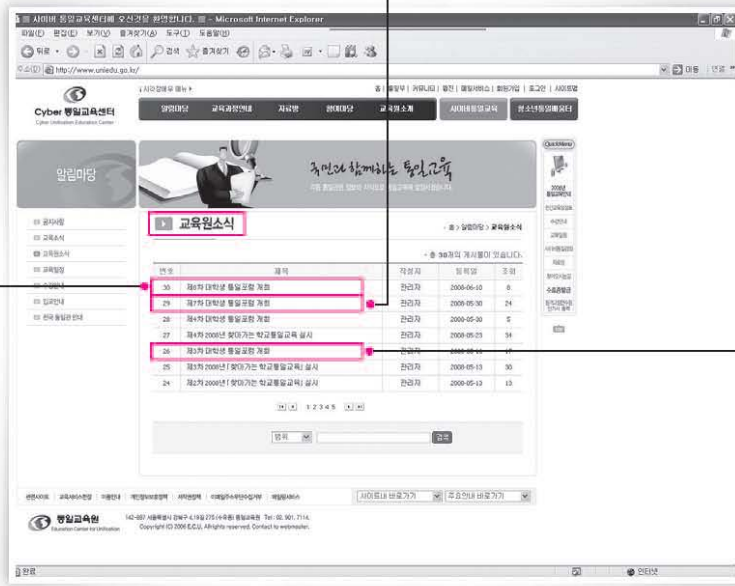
사이버 통일교육센터에 오신것을 환영합니다. - Microsoft Internet Explorer

파일(F) 편집(E) 보기(V) 즐겨찾기(A) 도구(T) 도움말(H)

뒤로 검색 즐겨찾기

주소(D) http://www.uniedu.go.kr/

이동 연결

Cyber 통일교육센터

알림마당 교육과정안내 자료방 참여마당 교육원소개 사이버통일교육 청소년통일배움터

알림마당

국민과 함께하는 통일교육

공지사항
교육소식
교육원소식
교육일정
수강안내
입교안내
전국 통일관 안내

교육원소식

홈 > 알림마당 > 교육원소식

총 38개의 게시물이 있습니다.

| 번호 | 제목 | 작성자 | 등록일 | 조회 |
|---|---|---|---|---|
| 30 | 제6차 대학생 통일포럼 개최 | 관리자 | 2006-06-10 | 8 |
| 29 | 제5차 대학생 통일포럼 개최 | 관리자 | 2006-05-30 | 24 |
| 28 | 제4차 대학생 통일포럼 개최 | 관리자 | 2006-05-30 | 5 |
| 27 | 제4차 2006년 찾아가는 학교통일교육 실시 | 관리자 | 2006-05-23 | 14 |
| 26 | 제3차 대학생 통일포럼 개최 | 관리자 | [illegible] | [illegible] |
| 25 | 제3차 2006년 「찾아가는 학교통일교육」 실시 | 관리자 | 2006-05-13 | 30 |
| 24 | 제2차 2006년 「찾아가는 학교통일교육」 실시 | 관리자 | 2006-05-13 | 23 |

1 2 3 4 5

제목 검색

사이트바로가기 주요안내 바로가기

통일교육원
Education Center for Unification

Copyright (C) 2006 E.C.U. All rights reserved. Contact to webmaster.

완료 인터넷